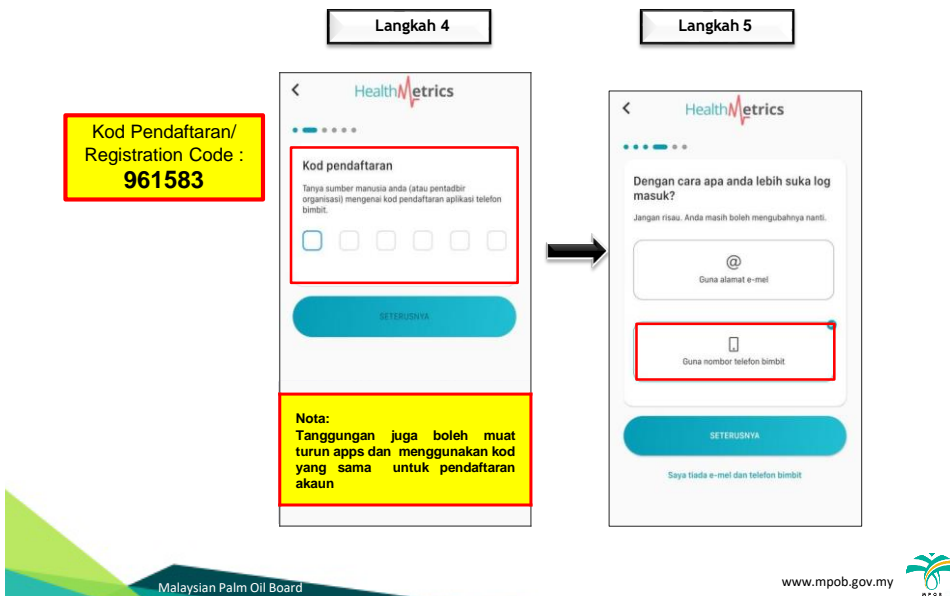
Langkah 4

Langkah 5

Kod Pendaftaran/ Registration Code : 961583

<

HealthMetrics

Kod pendaftaran

Tanya sumber manusia anda (atau pentadbir organisasi) mengenai kod pendaftaran aplikasi telefon bimbit.

SETERUSNYA

Nota:
Tanggungan juga boleh muat turun apps dan menggunakan kod yang sama untuk pendaftaran akaun

<

HealthMetrics

Dengan cara apa anda lebih suka log masuk?

Jangan risau. Anda masih boleh mengubahnya nanti.

@
Guna alamat e-mel

Guna nombor telefon bimbit

SETERUSNYA

Saya tiada e-mel dan telefon bimbit

Malaysian Palm Oil Board

www.mpob.gov.my

MPOB